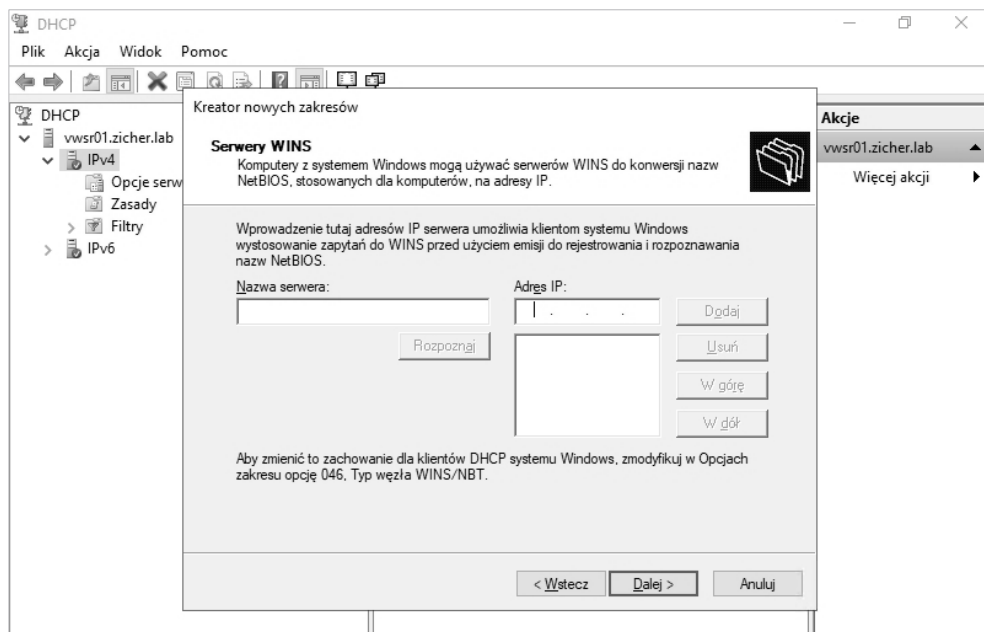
DHCP

Plik Akcja Widok Pomoc

DHCP
vwsr01.zicher.lab
IPv4
Opcje serw
Zasady
Filtry
IPv6

Kreator nowych zakresów

Serwery WINS
Komputery z systemem Windows mogą używać serwerów WINS do konwersji nazw NetBIOS, stosowanych dla komputerów, na adresy IP.

Wprowadzenie tutaj adresów IP serwera umożliwia klientom systemu Windows wystosowanie zapytań do WINS przed użyciem emisji do rejestrowania i rozpoznawania nazw NetBIOS.

Nazwa serwera:

Adres IP:

Dodaj

Rozpoznaj

Usuń

W górę

W dół

Aby zmienić to zachowanie dla klientów DHCP systemu Windows, zmodyfikuj w Opcjach zakresu opcję 046, Typ węzła WINS/NBT.

< Wstecz Dalej > Anuluj

Akcje
vwsr01.zicher.lab
Więcej akcji